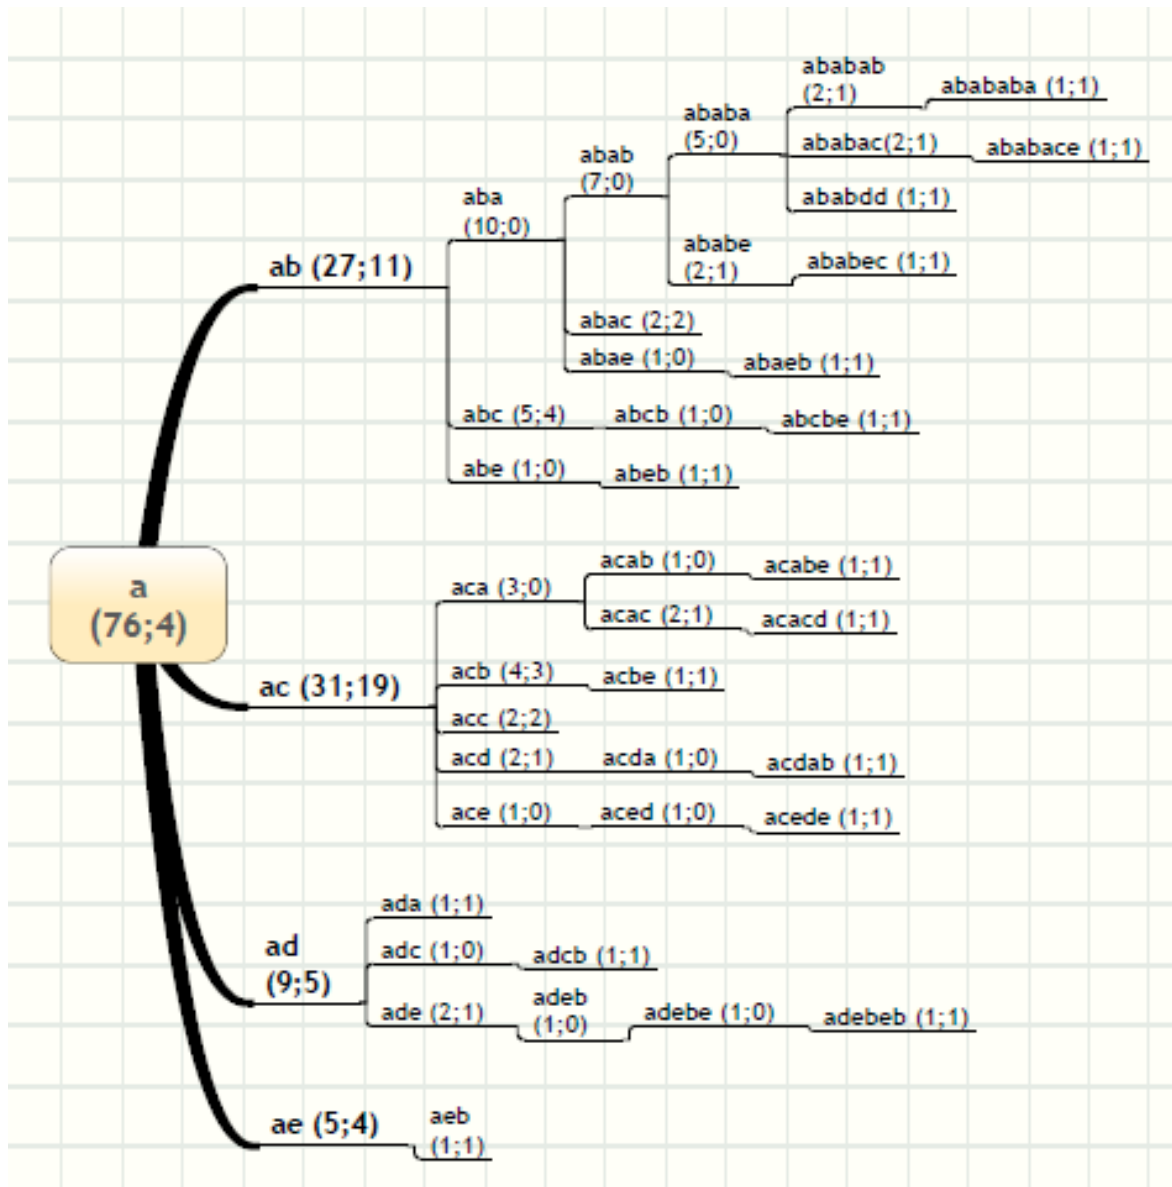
a
(76;4)

ab (27;11)
aba
(10;0)
abab
(7;0)
ababa
(5;0)
ababab
(2;1)
abababa (1;1)
ababac(2;1)
ababace (1;1)
ababdd (1;1)
ababe
(2;1)
ababec (1;1)
abac (2;2)
abae (1;0)
abaeb (1;1)
abc (5;4)
abcb (1;0)
abcbe (1;1)
abe (1;0)
abeb (1;1)

ac (31;19)
aca (3;0)
acab (1;0)
acabe (1;1)
acac (2;1)
acacd (1;1)
acb (4;3)
acbe (1;1)
acc (2;2)
acd (2;1)
acda (1;0)
acdab (1;1)
ace (1;0)
aced (1;0)
acede (1;1)

ad
(9;5)
ada (1;1)
adc (1;0)
adcb (1;1)
ade (2;1)
adeb
(1;0)
adebe (1;0)
adebeb (1;1)

ae (5;4)
aeb
(1;1)